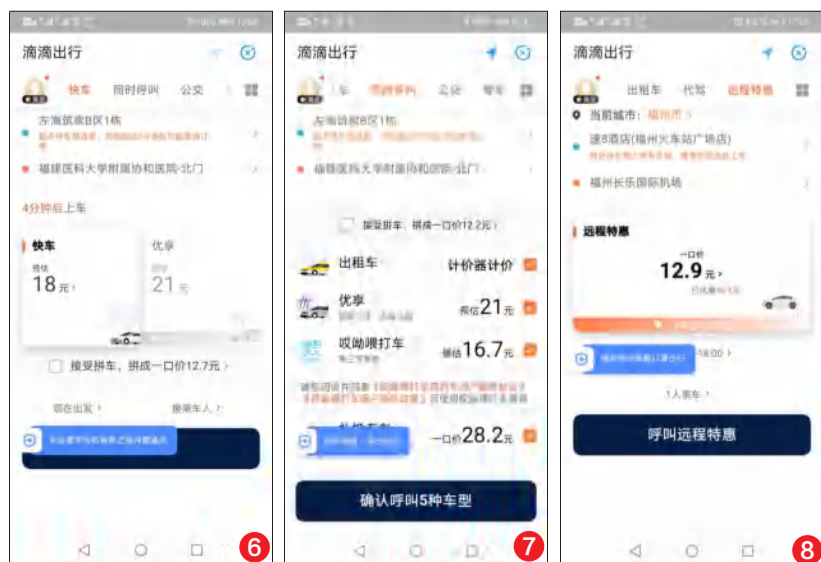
滴滴出行

快车 同时呼叫 公交

东海滨城8区1栋
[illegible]

福建医科大学附属协和医院-北门

4分钟后上车

快车
预估
18元

优享
预估
21元

接受拼车，拼成一口价12.7元 ›

现在出发 换乘车人

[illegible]

6

滴滴出行

车 同时呼叫 公交 专车

东海滨城8区1栋
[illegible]

福建医科大学附属协和医院-北门

接受拼车，拼成一口价12.2元 ›

出租车 计价器计价

优享 预估21元

哎呦喂打车 预估16.7元

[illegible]

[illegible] 一口价28.2元

确认呼叫5种车型

7

滴滴出行

出租车 代驾 远程特惠

当前城市：福州市 ›

速8酒店(福州火车站广场店)
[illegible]

福州长乐国际机场

远程特惠

一口价
12.9元 ›
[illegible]

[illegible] 18:00 ›

1人乘车 ›

呼叫远程特惠

8